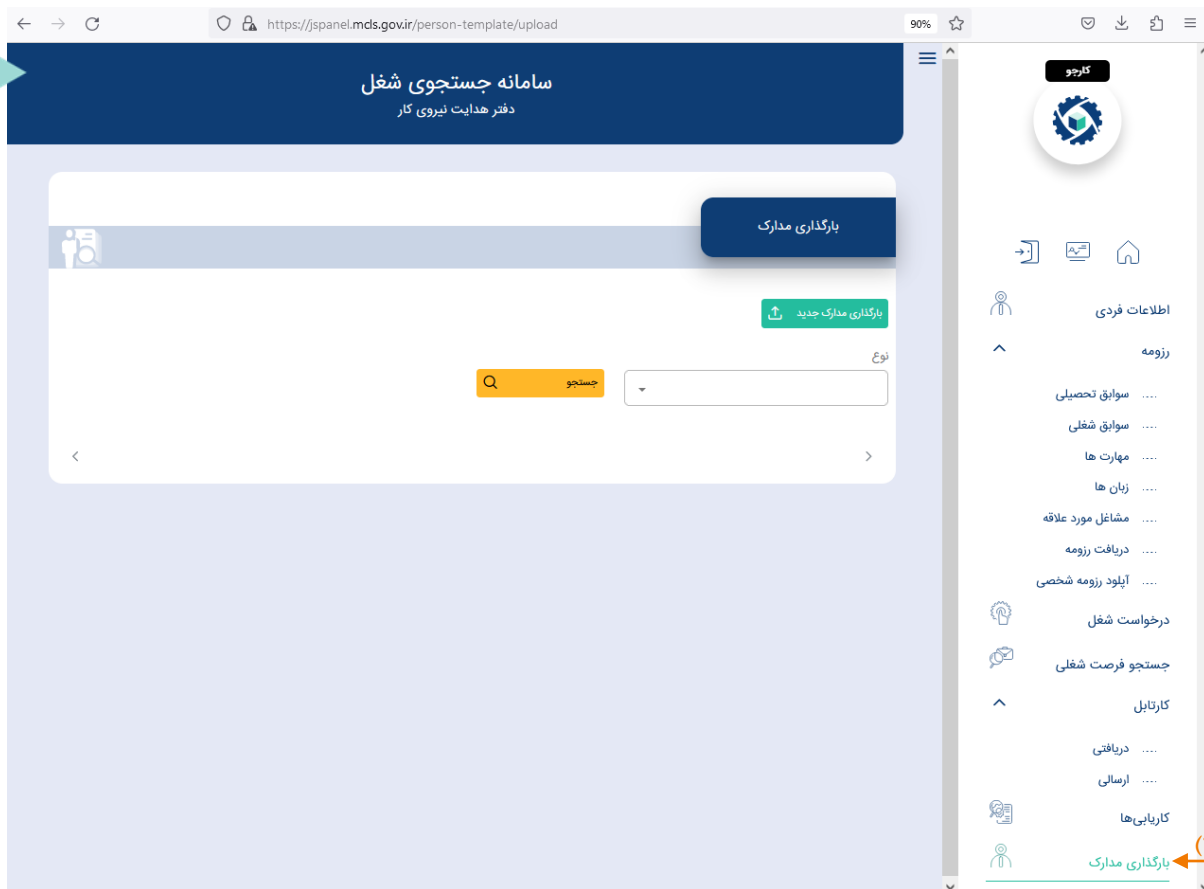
https://jspanel.mcls.gov.ir/person-template/upload

90%

سامانه جستجوی شغل
دفتر هدایت نیروی کار

بارگذاری مدارک

بارگذاری مدارک جدید

نوع

جستجو

کارجو

اطلاعات فردی
رزومه
سوابق تحصیلی
سوابق شغلی
مهارت ها
زبان ها
مشاغل مورد علاقه
دریافت رزومه
آپلود رزومه شخصی
درخواست شغل
جستجو فرصت شغلی
کارتابل
دریافتی
ارسالی
کاریابی‌ها
بارگذاری مدارک